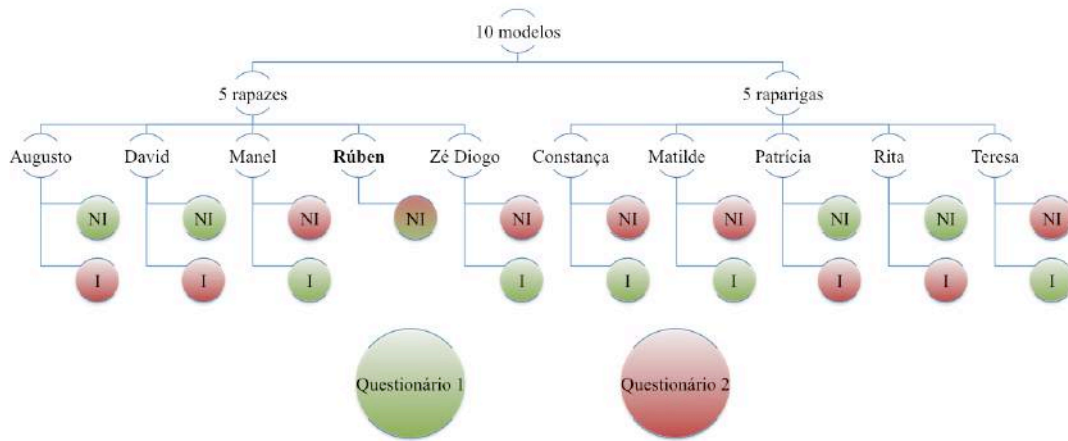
10 modelos

5 rapazes

5 raparigas

Augusto

NI

I

David

NI

I

Manel

NI

I

**Rúben**

NI

Zé Diogo

NI

I

Constança

NI

I

Matilde

NI

I

Patrícia

NI

I

Rita

NI

I

Teresa

NI

I

Questionário 1

Questionário 2